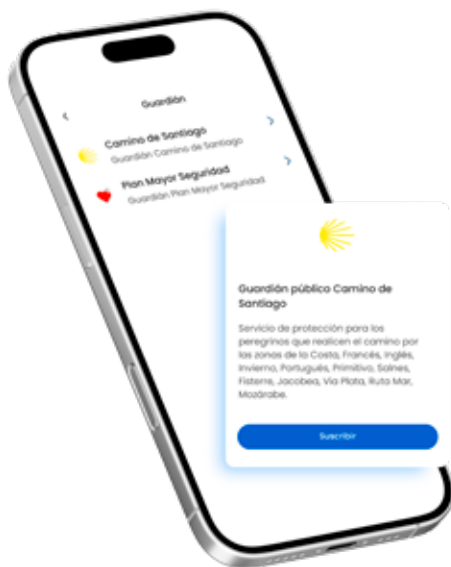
Guardián

Camino de Santiago
Guardián Camino de Santiago

Plan Mayor Seguridad
Guardián Plan Mayor Seguridad

Guardián público Camino de Santiago

Servicio de protección para los peregrinos que realicen el camino por las zonas de la Costa, Francés, Inglés, Invierno, Portugués, Primitivo, Salnes, Fisterre, Jacobea, Via Plata, Ruta Mar, Mozárabe.

Suscribir